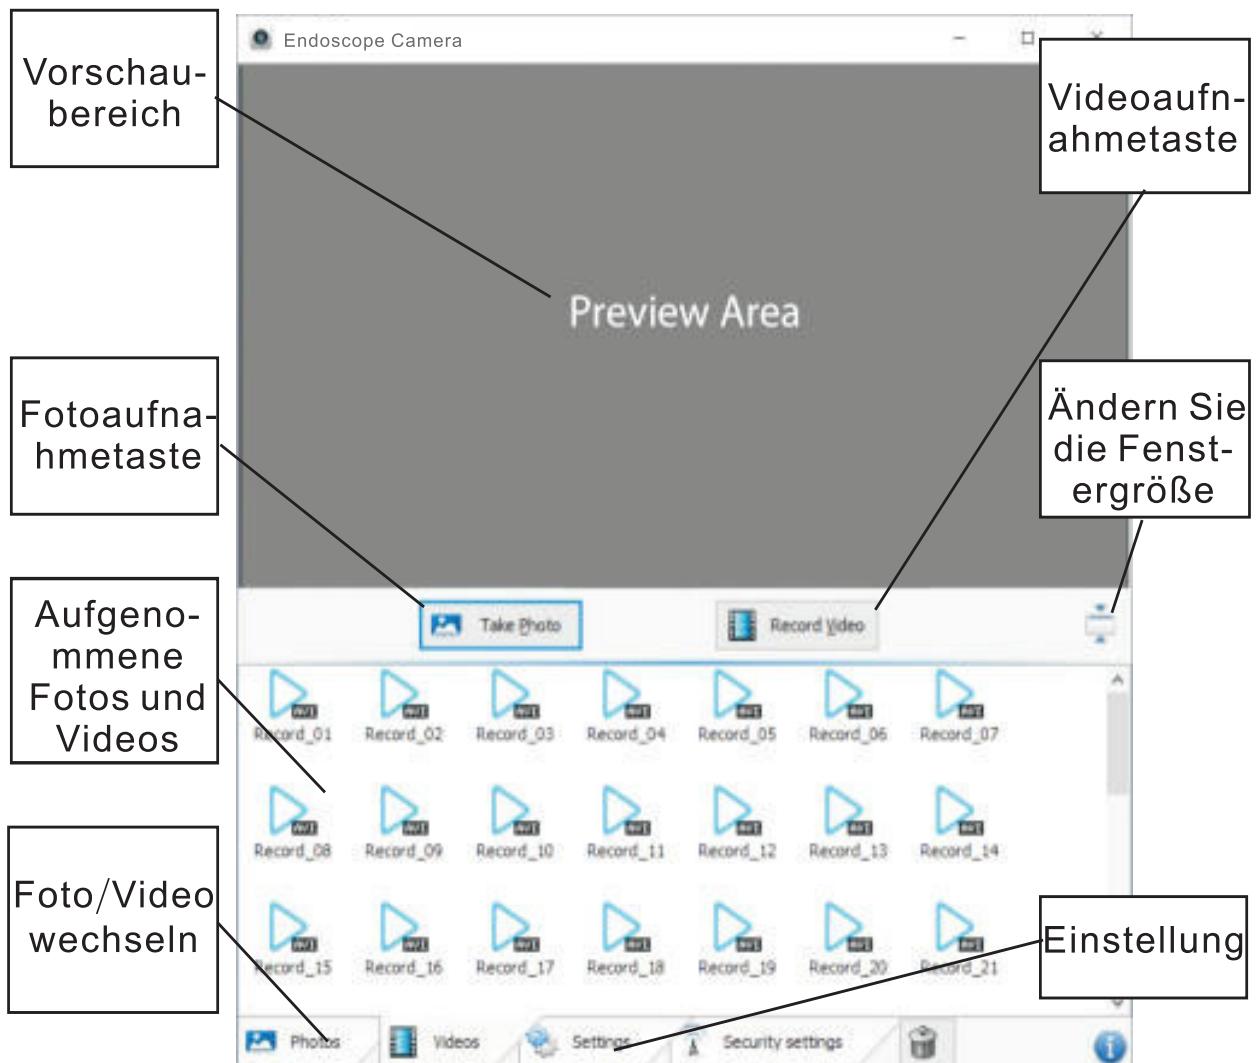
Endoscope Camera

Vorschaubereich

Videoaufnahmetaste

Preview Area

Fotoaufnahmetaste

Ändern Sie die Fenstergröße

Aufgenommene Fotos und Videos

Take Photo

Record Video

Record_01 Record_02 Record_03 Record_04 Record_05 Record_06 Record_07

Record_08 Record_09 Record_10 Record_11 Record_12 Record_13 Record_14

Foto/Video wechseln

Record_15 Record_16 Record_17 Record_18 Record_19 Record_20 Record_21

Einstellung

Photos Videos Settings Security settings